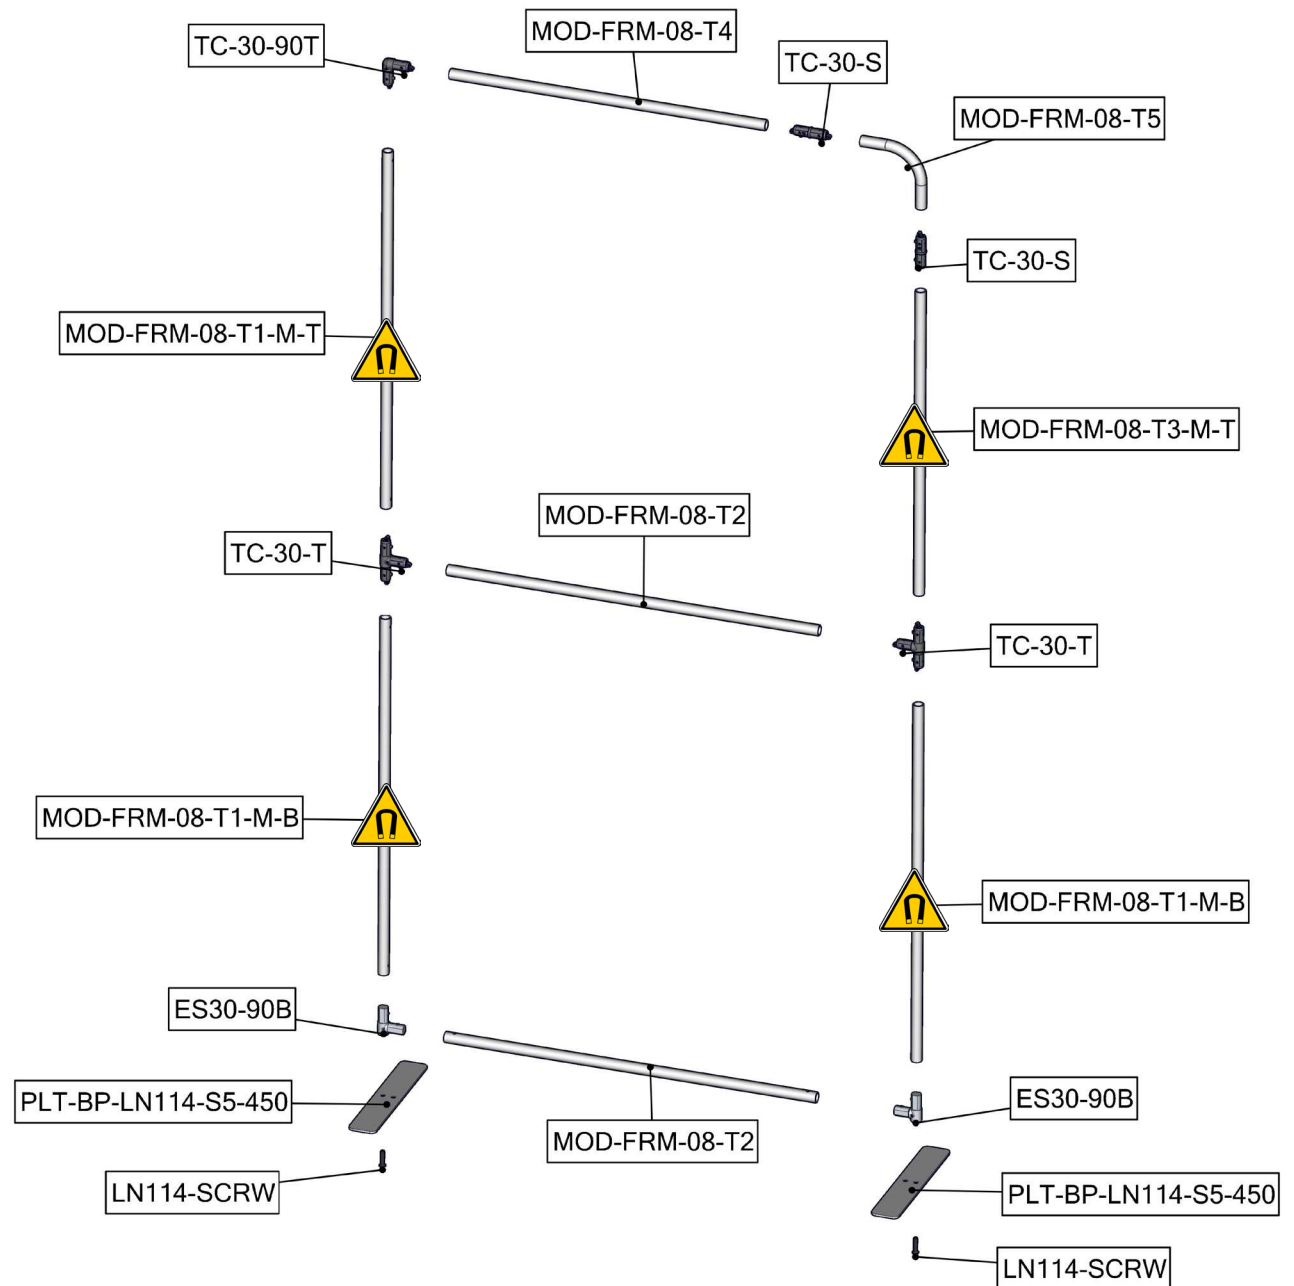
TC-30-90T
MOD-FRM-08-T4
TC-30-S
MOD-FRM-08-T5
TC-30-S
MOD-FRM-08-T1-M-T
MOD-FRM-08-T3-M-T
MOD-FRM-08-T2
TC-30-T
TC-30-T
MOD-FRM-08-T1-M-B
MOD-FRM-08-T1-M-B
ES30-90B
ES30-90B
PLT-BP-LN114-S5-450
MOD-FRM-08-T2
LN114-SCRW
PLT-BP-LN114-S5-450
LN114-SCRW